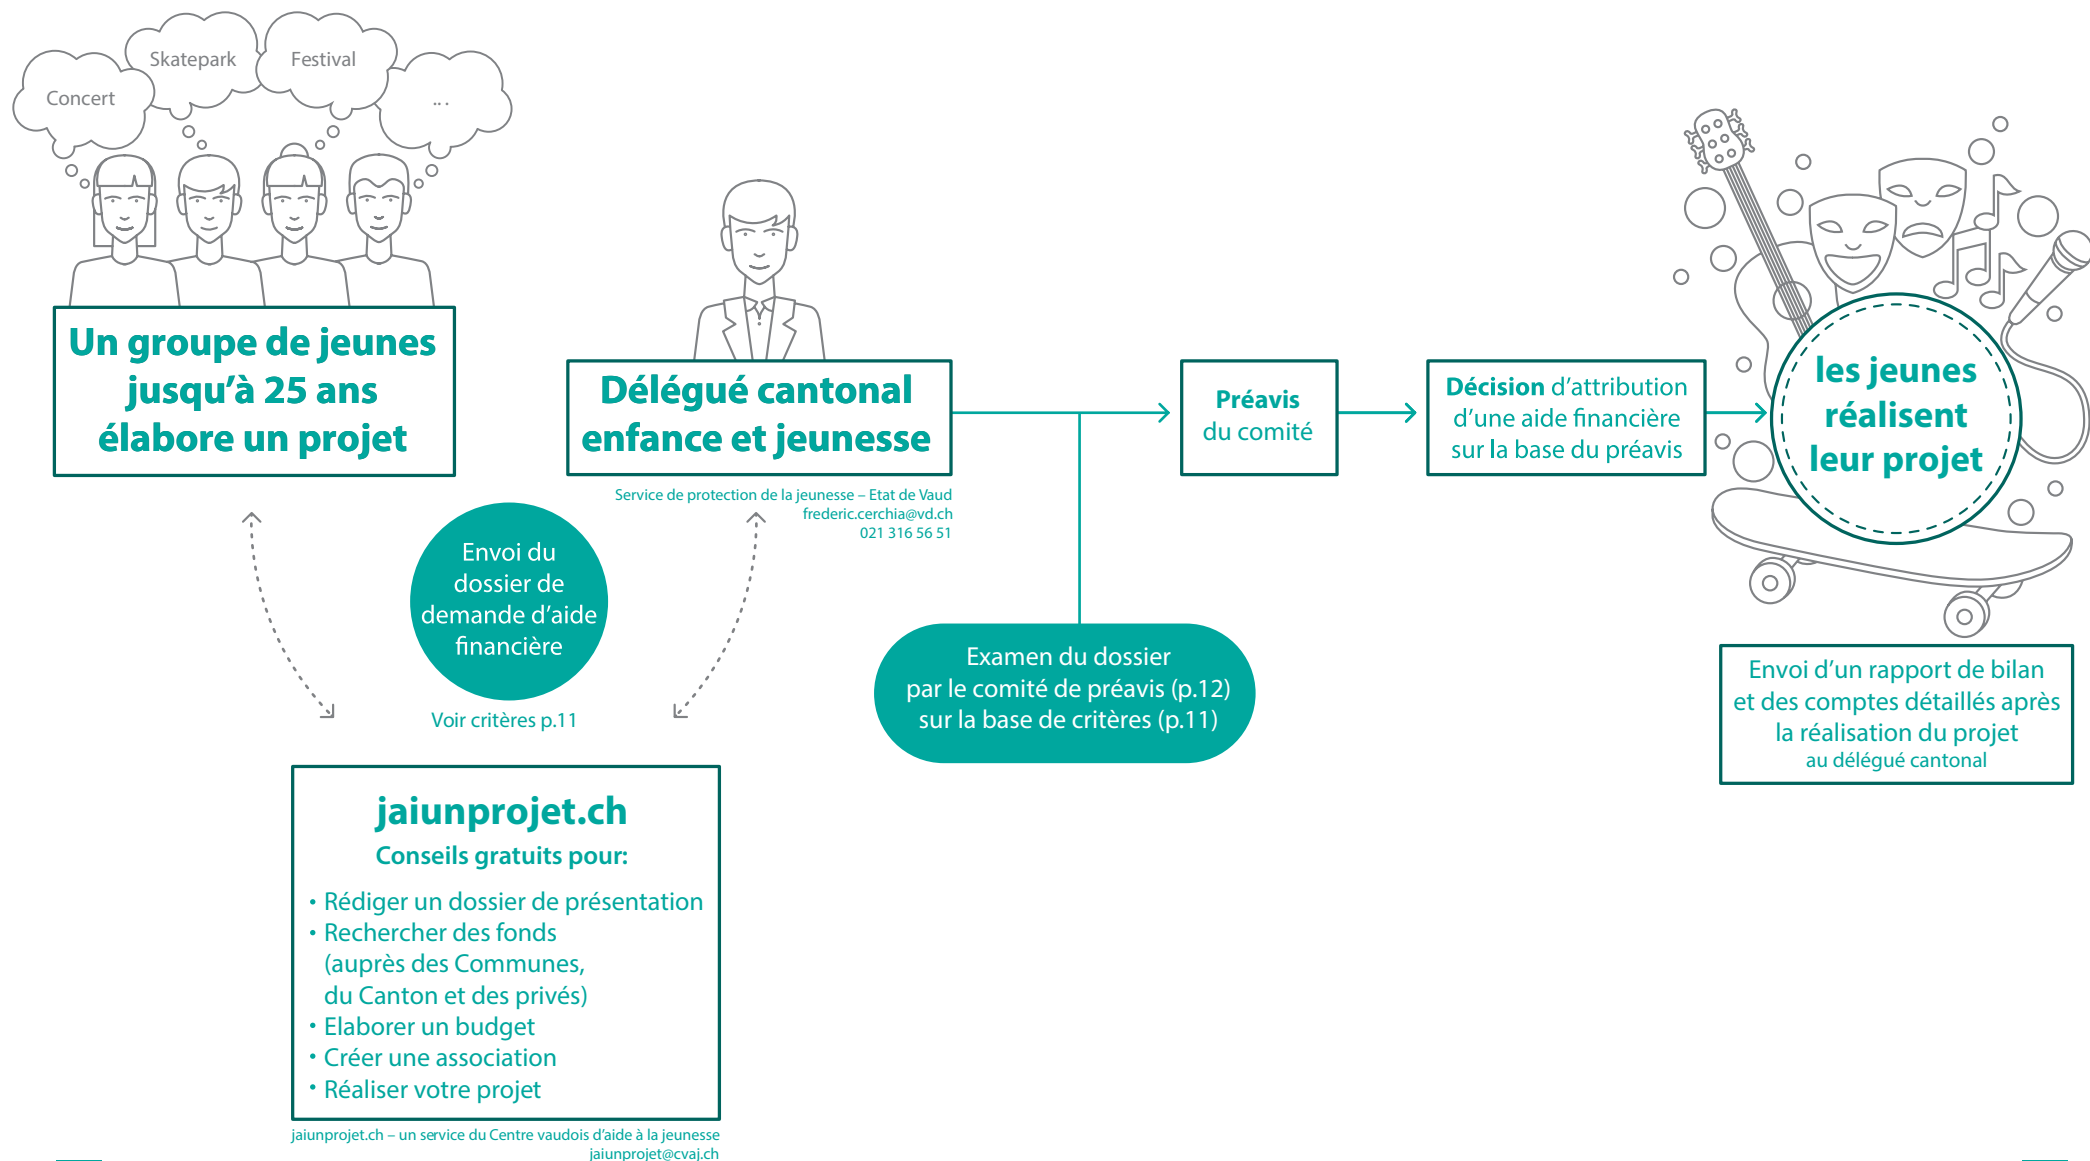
Concert

Skatepark

Festival

...

Un groupe de jeunes jusqu'à 25 ans élabore un projet

Délégué cantonal enfance et jeunesse

Service de protection de la jeunesse – Etat de Vaud
frederic.cerchia@vd.ch
021 316 56 51

Préavis du comité

Décision d'attribution d'une aide financière sur la base du préavis

les jeunes réalisent leur projet

Envoi du dossier de demande d'aide financière

Voir critères p.11

Examen du dossier par le comité de préavis (p.12) sur la base de critères (p.11)

Envoi d'un rapport de bilan et des comptes détaillés après la réalisation du projet
au délégué cantonal

jaiunprojet.ch

Conseils gratuits pour:

• Rédiger un dossier de présentation
• Rechercher des fonds (auprès des Communes, du Canton et des privés)
• Elaborer un budget
• Créer une association
• Réaliser votre projet

jaiunprojet.ch – un service du Centre vaudois d'aide à la jeunesse
jaiunprojet@cvaj.ch